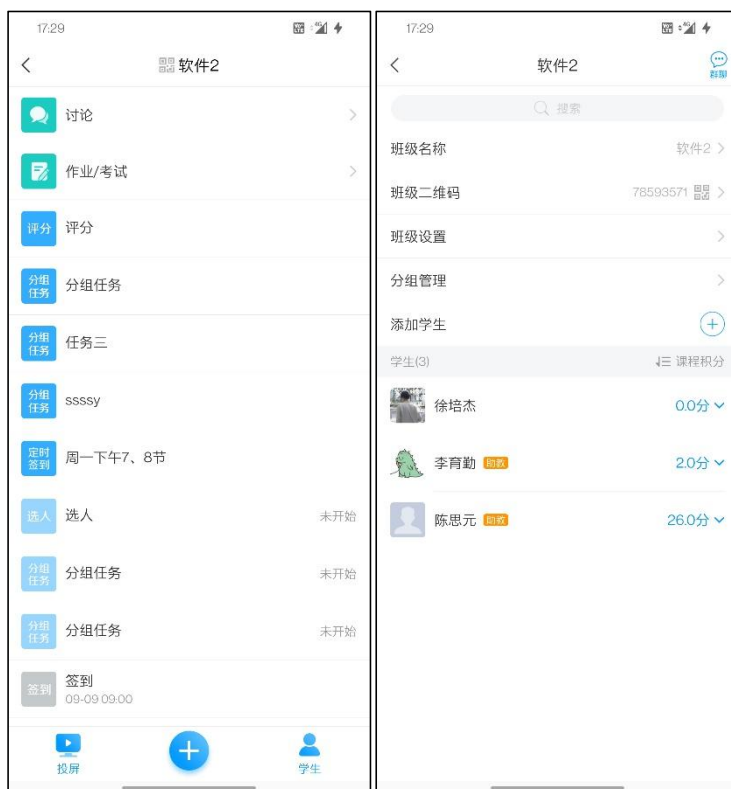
17:29

软件2

讨论

作业/考试

评分 评分

分组任务 分组任务

分组任务 任务三

分组任务 ssssy

定时签到 周一下午7、8节

选人 选人 未开始

分组任务 分组任务 未开始

分组任务 分组任务 未开始

签到 签到 09-09 09:00

投屏

学生

17:29

软件2

群聊

搜索

班级名称 软件2

班级二维码 78593571

班级设置

分组管理

添加学生

学生(3) 课程积分

徐培杰 0.0分

李育勤 助教 2.0分

陈思元 助教 26.0分